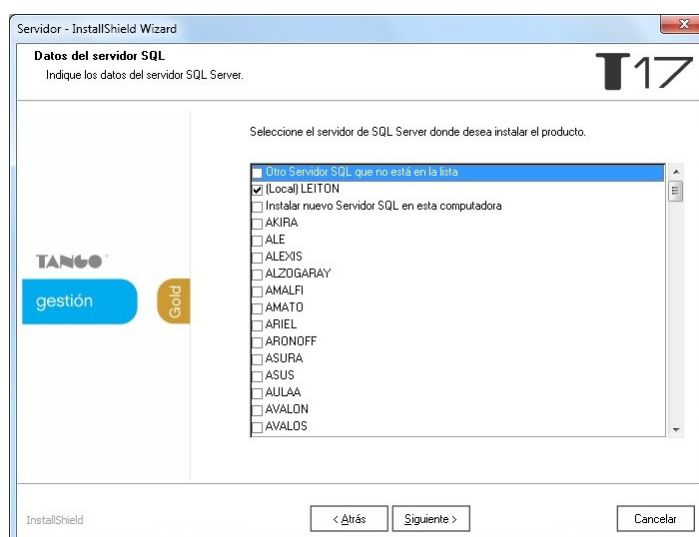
Servidor - InstallShield Wizard

Datos del servidor SQL
Indique los datos del servidor SQL Server.

T17

TANGO
gestión
Gold

Seleccione el servidor de SQL Server donde desea instalar el producto.

Otro Servidor SQL que no está en la lista
(Local) LEITON
Instalar nuevo Servidor SQL en esta computadora
AKIRA
ALE
ALEXIS
ALZOGARAY
AMALFI
AMATO
ARIEL
ARONOFF
ASURA
ASUS
AULAA
AVALON
AVALOS

InstallShield

< Atrás
Siguiente >
Cancelar